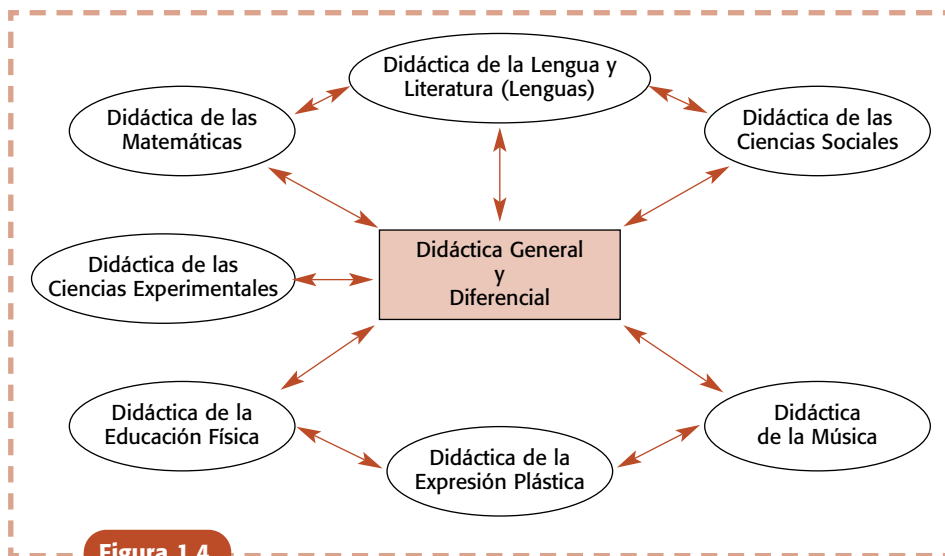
Didáctica de la Lengua y Literatura (Lenguas)

Didáctica de las Matemáticas

Didáctica de las Ciencias Sociales

Didáctica de las Ciencias Experimentales

Didáctica General y Diferencial

Didáctica de la Educación Física

Didáctica de la Música

Didáctica de la Expresión Plástica

Figura 1.4